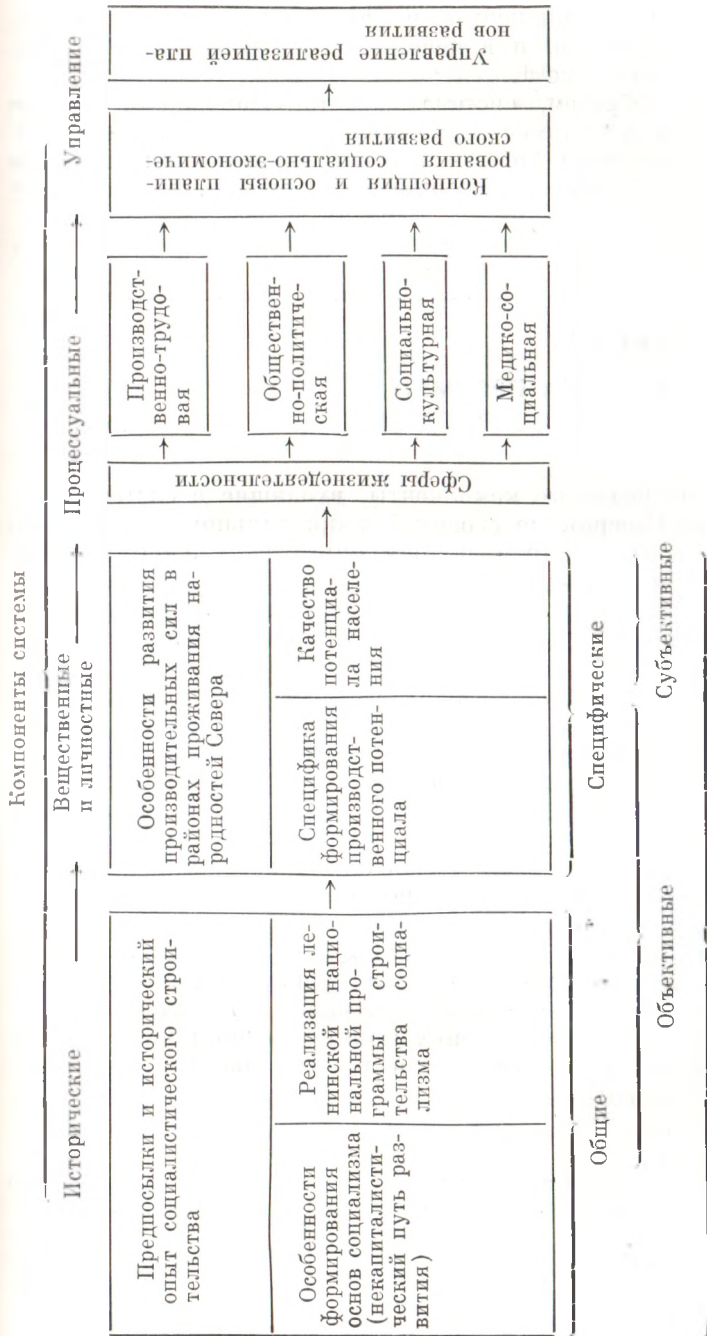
Компоненты системы

Исторические

Вещественные и личностные

Процессуальные

Управление

Предпосылки и исторический опыт социалистического строительства

Особенности формирования основ социализма (некапиталистический путь развития)

Реализация ленинской национальной программы строительства социализма

Особенности развития производительных сил в районах проживания народностей Севера

Специфика формирования производственного потенциала

Качество потенциала населения

Сферы жизнедеятельности

Производственно-трудовая

Общественно-политическая

Социально-культурная

Медико-социальная

Концепция и основы планирования социально-экономического развития

Управление реализацией планов развития

Общие

Специфические

Объективные

Субъективные